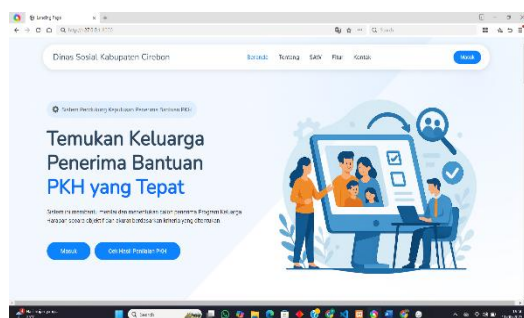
Landing Page
http://127.0.0.1:8000
Search

Dinas Sosial Kabupaten Cirebon
Beranda Tentang SAW Fitur Kontak
Masuk

Sistem Pendukung Keputusan Penerima Bantuan PKH

Temukan Keluarga Penerima Bantuan PKH yang Tepat

Sistem ini membantu menilai dan menentukan calon penerima Program Keluarga Harapan secara objektif dan akurat berdasarkan kriteria yang ditentukan.

Masuk
Cek Hasil Penilaian PKH

Search